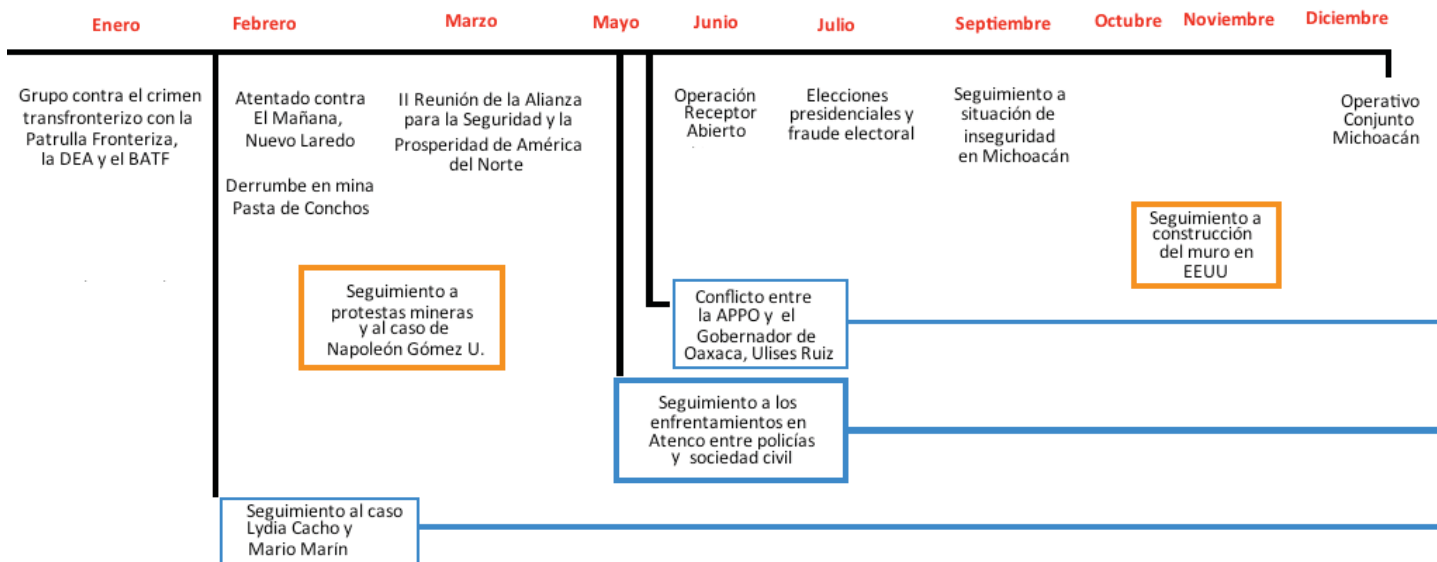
Enero Febrero Marzo Mayo Junio Julio Septiembre Octubre Noviembre Diciembre

Grupo contra el crimen transfronterizo con la Patrulla Fronteriza, la DEA y el BATF

Atentado contra El Mañana, Nuevo Laredo

Derrumbe en mina Pasta de Conchos

II Reunión de la Alianza para la Seguridad y la Prosperidad de América del Norte

Operación Receptor Abierto

Elecciones presidenciales y fraude electoral

Seguimiento a situación de inseguridad en Michoacán

Operativo Conjunto Michoacán

Seguimiento a construcción del muro en EEUU

Seguimiento a protestas mineras y al caso de Napoleón Gómez U.

Conflicto entre la APPO y el Gobernador de Oaxaca, Ulises Ruiz

Seguimiento a los enfrentamientos en Atenco entre policías y sociedad civil

Seguimiento al caso Lydia Cacho y Mario Marín